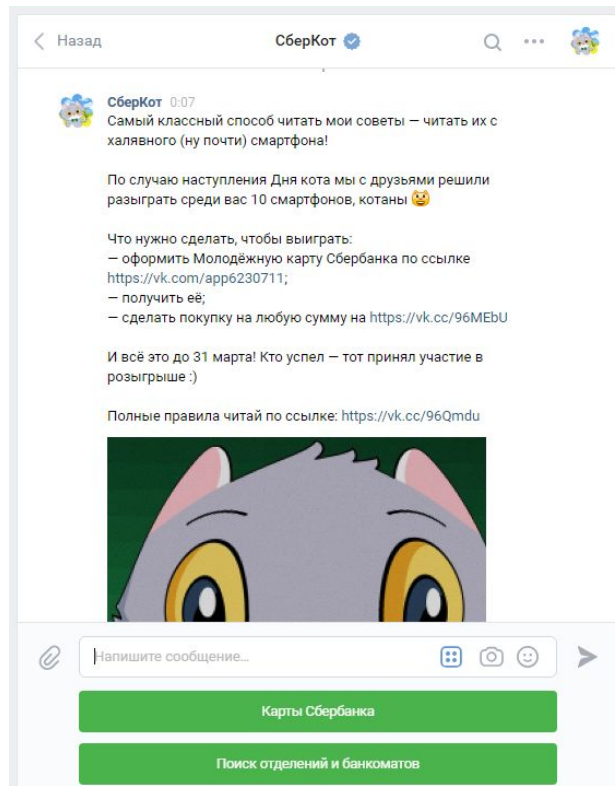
Назад

СберКот

СберКот 0:07
Самый классный способ читать мои советы — читать их с халявного (ну почти) смартфона!

По случаю наступления Дня кота мы с друзьями решили разыграть среди вас 10 смартфонов, котаны 😸

Что нужно сделать, чтобы выиграть:
— оформить Молодёжную карту Сбербанка по ссылке https://vk.com/app6230711;
— получить её;
— сделать покупку на любую сумму на https://vk.cc/96MEbU

И всё это до 31 марта! Кто успел — тот принял участие в розыгрыше :)

Полные правила читай по ссылке: https://vk.cc/96Qmdu

Напишите сообщение...

Карты Сбербанка

Поиск отделений и банкоматов